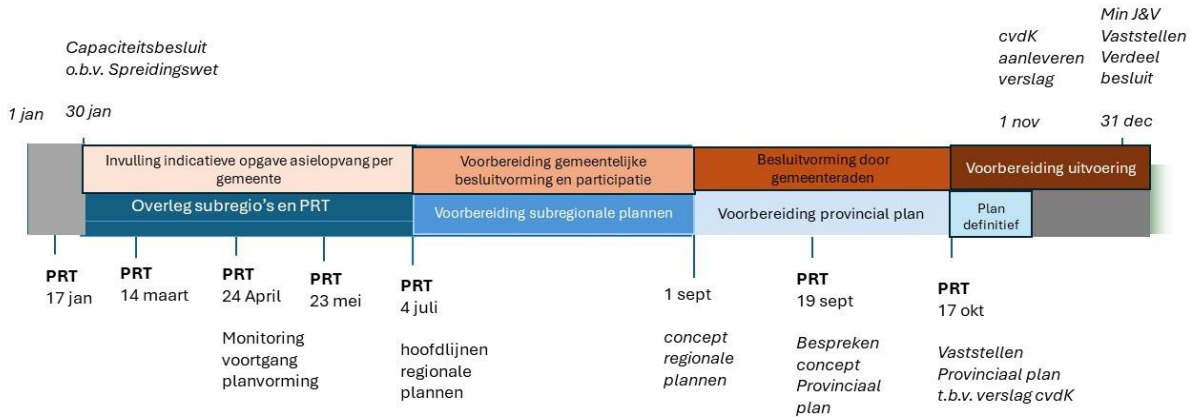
Capaciteitsbesluit o.b.v. Spreidingswet

cvdK aanleveren verslag

Min J&V Vaststellen Verdeel besluit

1 jan

30 jan

1 nov

31 dec

Invulling indicatieve opgave asielopvang per gemeente

Voorbereiding gemeentelijke besluitvorming en participatie

Besluitvorming door gemeenteraden

Voorbereiding uitvoering

Overleg subregio's en PRT

Voorbereiding subregionale plannen

Voorbereiding provincial plan

Plan definitief

PRT 17 jan

PRT 14 maart

PRT 24 April

Monitoring voortgang planvorming

PRT 23 mei

PRT 4 juli

hoofdlijnen regionale plannen

1 sept

concept regionale plannen

PRT 19 sept

Bespreken concept Provinciaal plan

PRT 17 okt

Vaststellen Provinciaal plan t.b.v. verslag cvdK